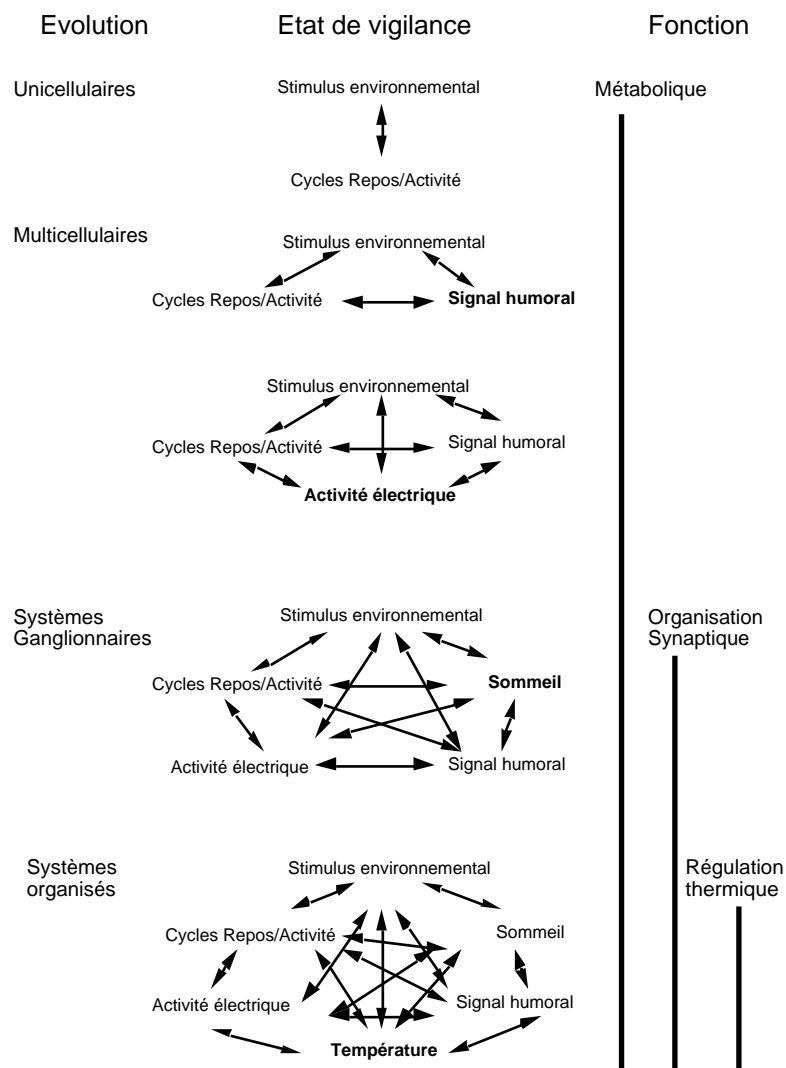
Evolution

Etat de vigilance

Fonction

Unicellulaires

Stimulus environnemental

Cycles Repos/Activité

Métabolique

Multicellulaires

Stimulus environnemental

Cycles Repos/Activité

Signal humoral

Stimulus environnemental

Cycles Repos/Activité

Signal humoral

Activité électrique

Systèmes Ganglionnaires

Stimulus environnemental

Cycles Repos/Activité

Sommeil

Activité électrique

Signal humoral

Organisation Synaptique

Systèmes organisés

Stimulus environnemental

Cycles Repos/Activité

Sommeil

Activité électrique

Signal humoral

Température

Régulation thermique